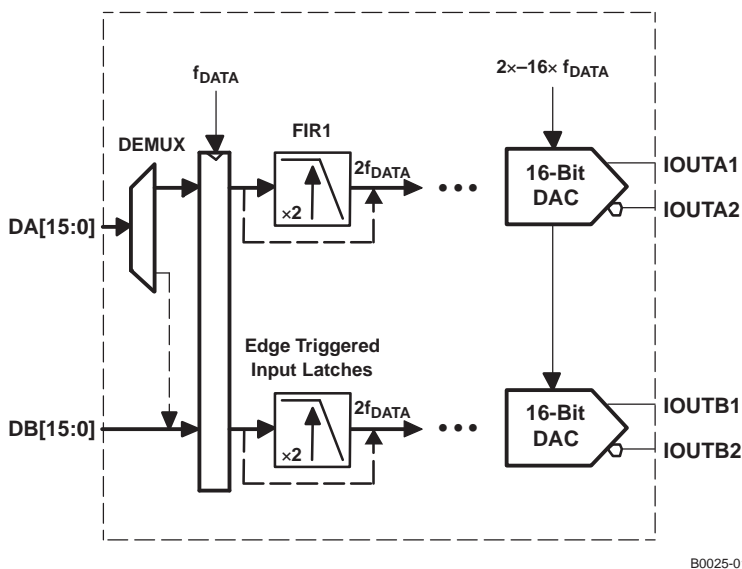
$f_{DATA}$

$2\times–16\times f_{DATA}$

DEMUX

FIR1

$2f_{DATA}$

16-Bit DAC

IOUTA1

IOUTA2

DA[15:0]

×2

Edge Triggered Input Latches

DB[15:0]

$2f_{DATA}$

×2

16-Bit DAC

IOUTB1

IOUTB2

B0025-0